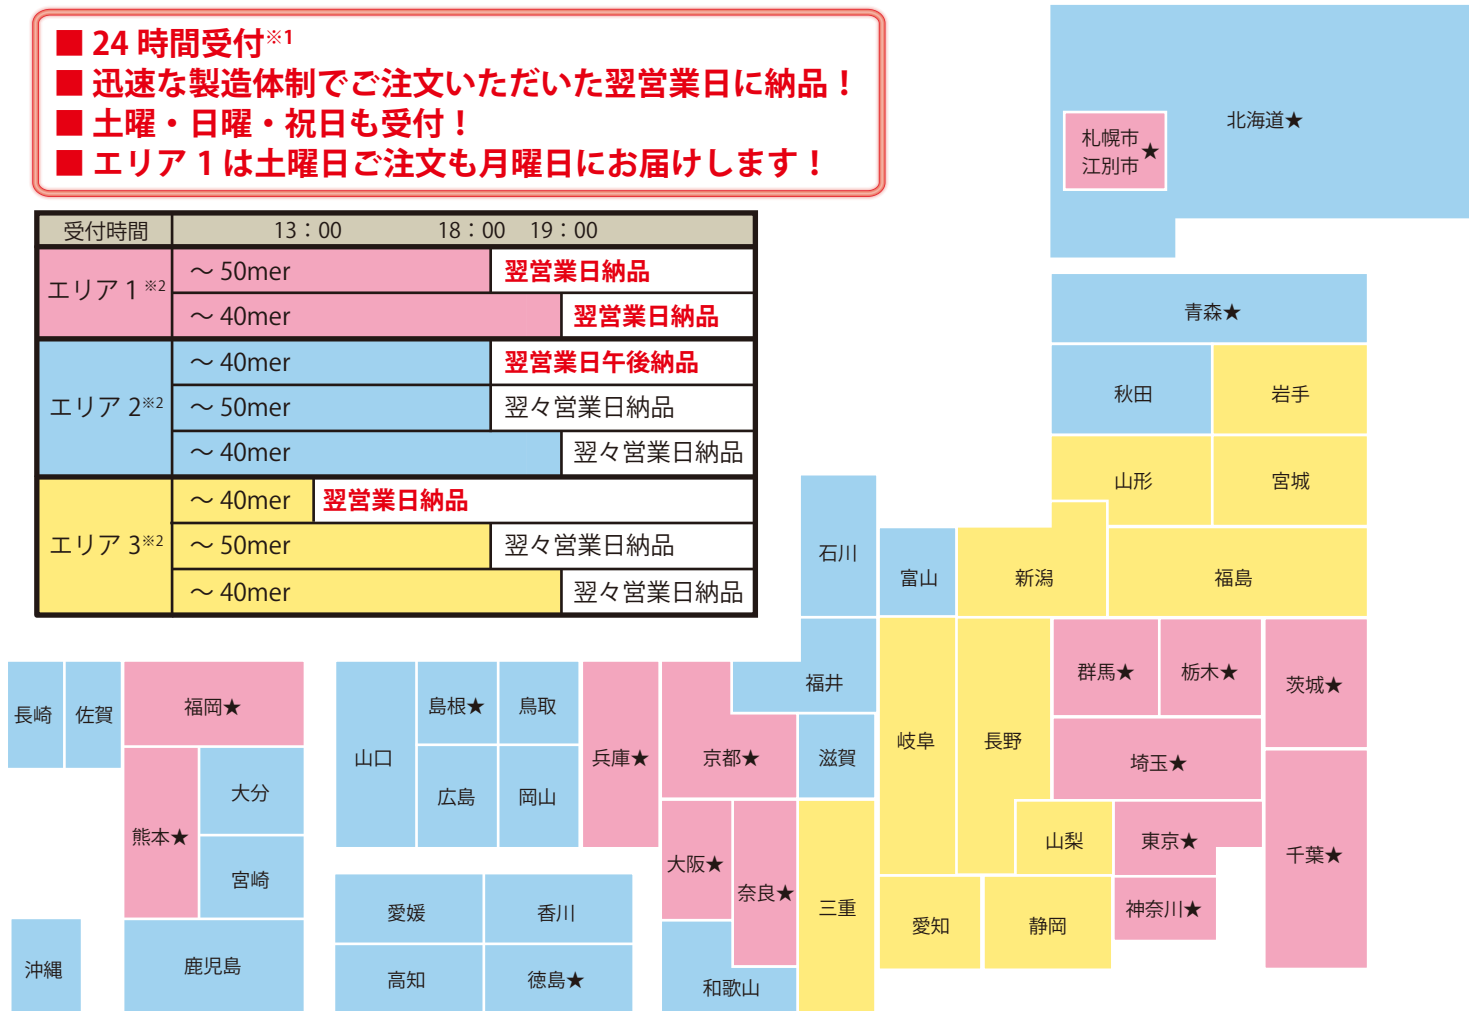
■ 24 時間受付※1
■ 迅速な製造体制でご注文いただいた翌営業日に納品！
■ 土曜・日曜・祝日も受付！
■ エリア 1 は土曜日ご注文も月曜日にお届けします！

| 受付時間 | 13：00 18：00 19：00 | |
|---|---|---|
| エリア 1※2 | ～ 50mer | 翌営業日納品 |
| | ～ 40mer | 翌営業日納品 |
| エリア 2※2 | ～ 40mer | 翌営業日午後納品 |
| | ～ 50mer | 翌々営業日納品 |
| | ～ 40mer | 翌々営業日納品 |
| エリア 3※2 | ～ 40mer | 翌営業日納品 |
| | ～ 50mer | 翌々営業日納品 |
| | ～ 40mer | 翌々営業日納品 |

札幌市
江別市★
北海道★
青森★
秋田
岩手
山形
宮城
石川
富山
新潟
福島
福井
岐阜
長野
群馬★
栃木★
茨城★
埼玉★
山梨
東京★
千葉★
神奈川★
愛知
静岡
三重
滋賀
京都★
兵庫★
大阪★
奈良★
和歌山
鳥取
島根★
山口
広島
岡山
愛媛
香川
高知
徳島★
長崎
佐賀
福岡★
大分
熊本★
宮崎
鹿児島
沖縄